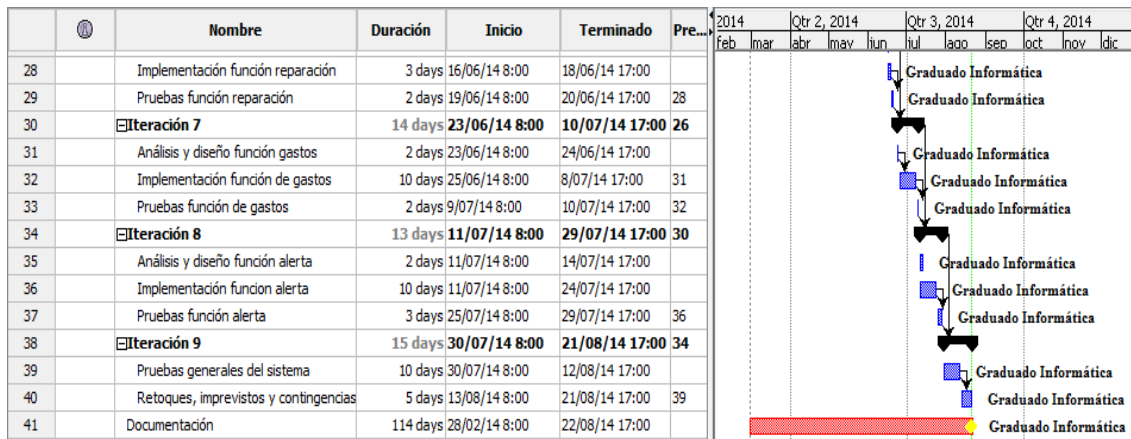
| | ⓘ | Nombre | Duración | Inicio | Terminado | Pre... |
|---|---|---|---|---|---|---|
| 28 | | Implementación función reparación | 3 days | 16/06/14 8:00 | 18/06/14 17:00 | |
| 29 | | Pruebas función reparación | 2 days | 19/06/14 8:00 | 20/06/14 17:00 | 28 |
| 30 | | ⊟Iteración 7 | 14 days | 23/06/14 8:00 | 10/07/14 17:00 | 26 |
| 31 | | Análisis y diseño función gastos | 2 days | 23/06/14 8:00 | 24/06/14 17:00 | |
| 32 | | Implementación función de gastos | 10 days | 25/06/14 8:00 | 8/07/14 17:00 | 31 |
| 33 | | Pruebas función de gastos | 2 days | 9/07/14 8:00 | 10/07/14 17:00 | 32 |
| 34 | | ⊟Iteración 8 | 13 days | 11/07/14 8:00 | 29/07/14 17:00 | 30 |
| 35 | | Análisis y diseño función alerta | 2 days | 11/07/14 8:00 | 14/07/14 17:00 | |
| 36 | | Implementación funcion alerta | 10 days | 11/07/14 8:00 | 24/07/14 17:00 | |
| 37 | | Pruebas función alerta | 3 days | 25/07/14 8:00 | 29/07/14 17:00 | 36 |
| 38 | | ⊟Iteración 9 | 15 days | 30/07/14 8:00 | 21/08/14 17:00 | 34 |
| 39 | | Pruebas generales del sistema | 10 days | 30/07/14 8:00 | 12/08/14 17:00 | |
| 40 | | Retoques, imprevistos y contingencias | 5 days | 13/08/14 8:00 | 21/08/14 17:00 | 39 |
| 41 | | Documentación | 114 days | 28/02/14 8:00 | 22/08/14 17:00 | |

2014 | Qtr 2, 2014 | Qtr 3, 2014 | Qtr 4, 2014
feb | mar | abr | may | jun | jul | ago | sep | oct | nov | dic

Graduado Informática
Graduado Informática
Graduado Informática
Graduado Informática
Graduado Informática
Graduado Informática
Graduado Informática
Graduado Informática
Graduado Informática
Graduado Informática
Graduado Informática